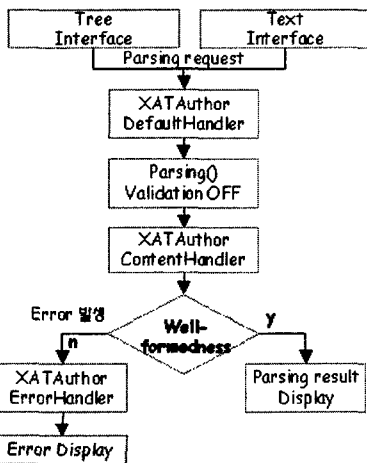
Tree Interface

Text Interface

Parsing request

XATAuthor DefaultHandler

Parsing() Validation OFF

XATAuthor ContentHandler

Error 발생

Well-formedness

n

y

XATAuthor ErrorHandler

Parsing result Display

Error Display